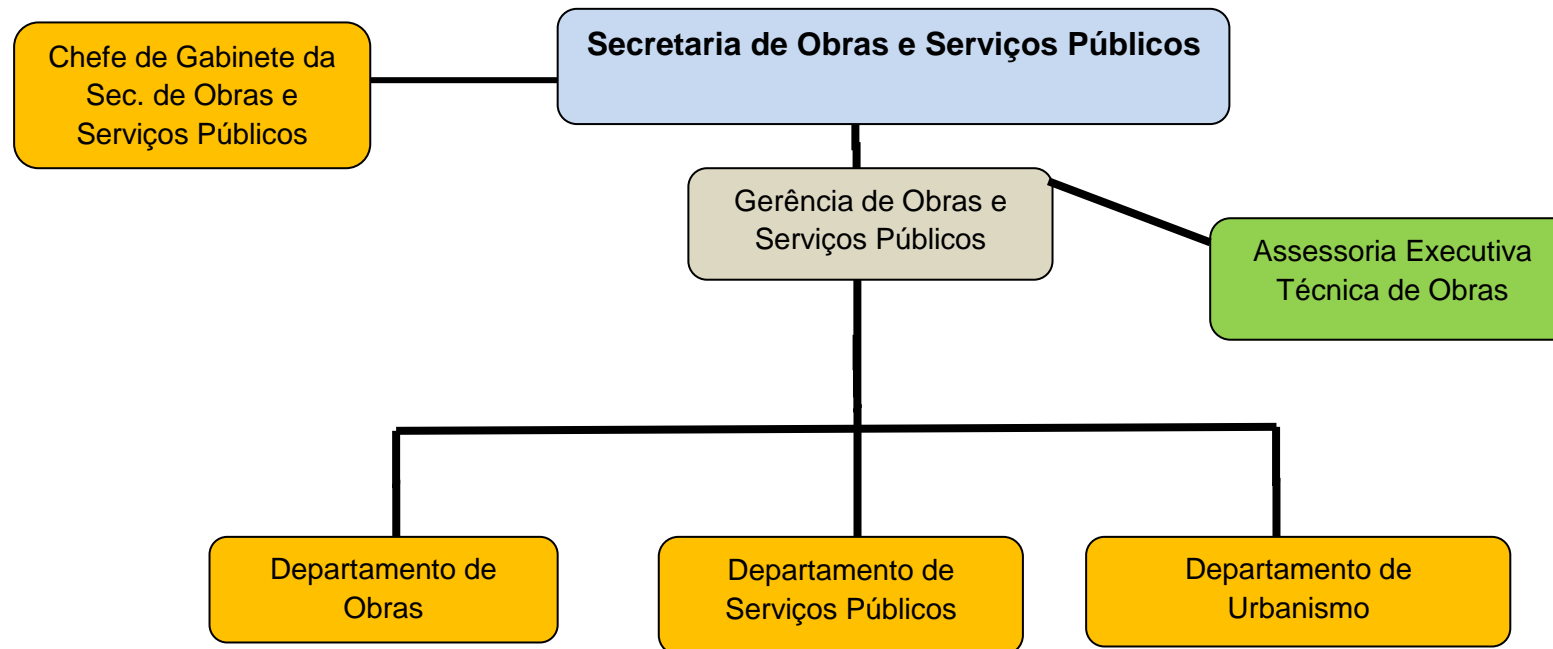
Secretaria de Obras e Serviços Públicos

Chefe de Gabinete da Sec. de Obras e Serviços Públicos

Gerência de Obras e Serviços Públicos

Assessoria Executiva Técnica de Obras

Departamento de Obras

Departamento de Serviços Públicos

Departamento de Urbanismo